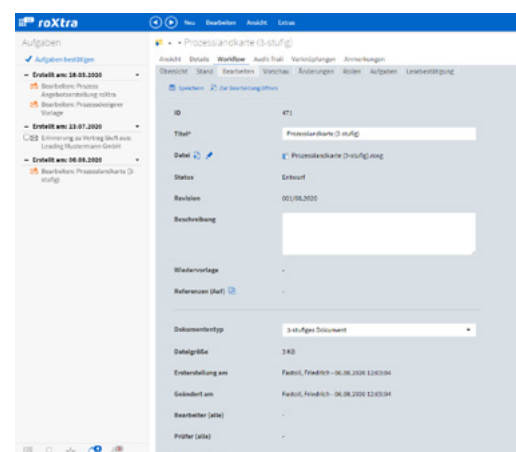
roXtra

Neu Bearbeiten Ansicht Extras

Aufgaben

Aufgaben bestätigen

– Erstellt am: 28.05.2020

Bearbeiten: Prozess Angebotserstellung roXtra

Bearbeiten: Prozessdesigner Vorlage

– Erstellt am: 23.07.2020

Erinnerung zu Vertrag läuft aus: Leasing Mustermann GmbH

– Erstellt am: 06.08.2020

Bearbeiten: Prozesslandkarte (3-stufig)

Prozesslandkarte (3-stufig)

Ansicht Details Workflow Audit-Trail Verknüpfungen Anmerkungen

Übersicht Stand Bearbeiten Vorschau Änderungen Rollen Aufgaben Lesebestätigung

Speichern Zur Bearbeitung öffnen

| | |
|---|---|
| ID | 471 |
| Titel* | Prozesslandkarte (3-stufig) |
| Datei | Prozesslandkarte (3-stufig).vsdx |
| Status | Entwurf |
| Revision | 001/06.2020 |
| Beschreibung | |
| Wiedervorlage | - |
| Referenzen (Ref) | - |
| Dokumententyp | 3-stufiges Dokument |
| Dateigröße | 3 KB |
| Ersterstellung am | Fastoll, Friedrich – 06.08.2020 12:03:04 |
| Geändert am | Fastoll, Friedrich – 06.08.2020 12:03:04 |
| Bearbeiter (alle) | - |
| Prüfer (alle) | - |